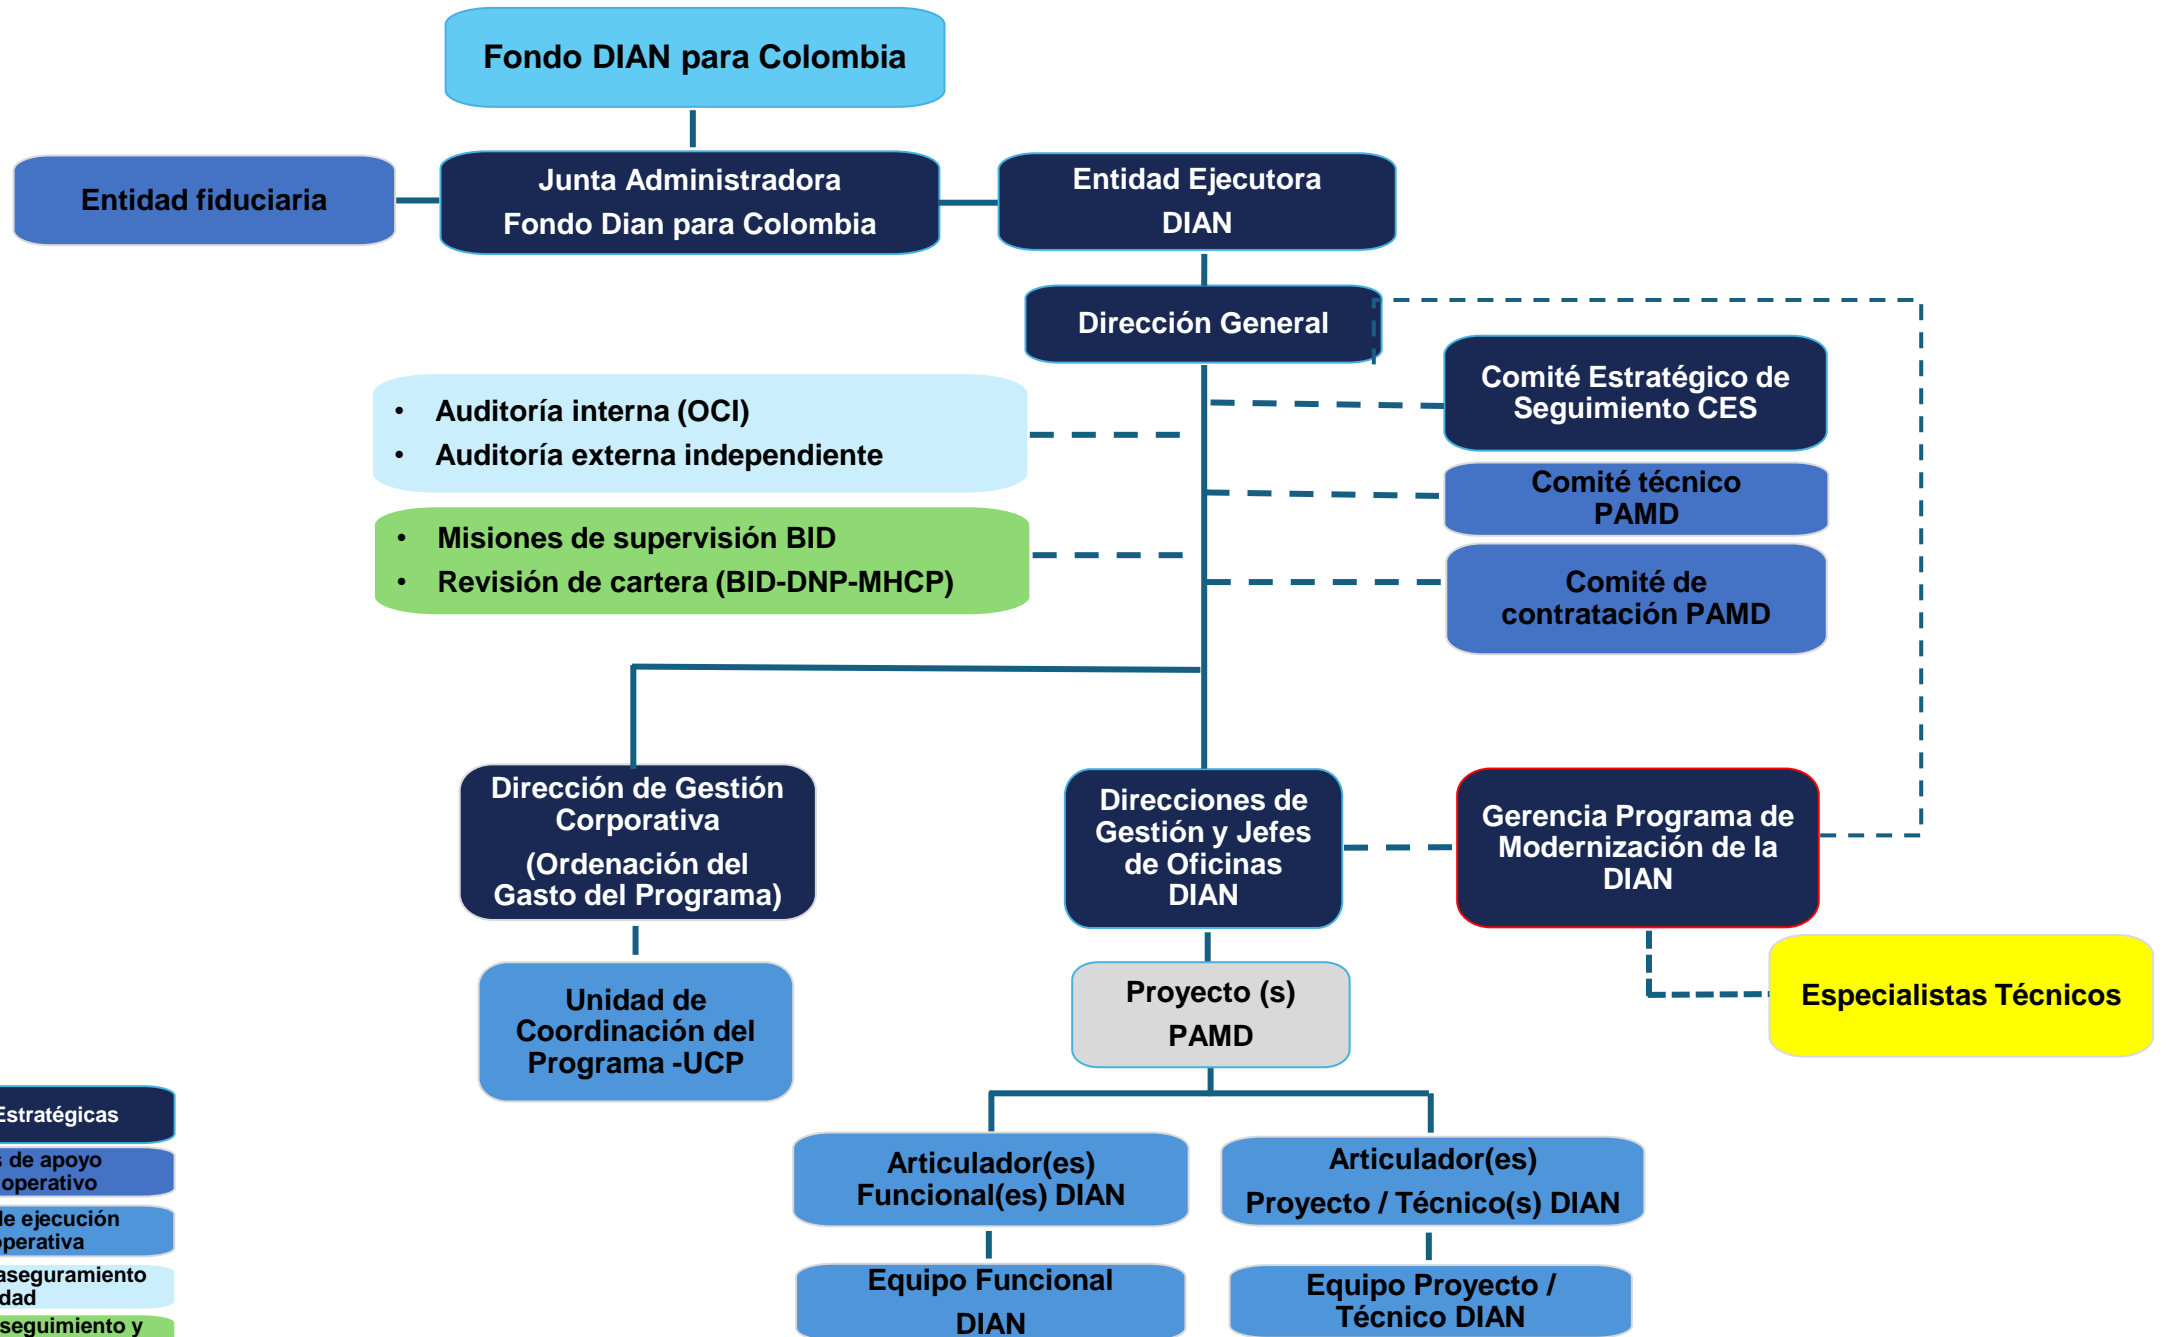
Fondo DIAN para Colombia

Entidad fiduciaria

Junta Administradora Fondo Dian para Colombia

Entidad Ejecutora DIAN

Dirección General

Comité Estratégico de Seguimiento CES

- Auditoría interna (OCI)
- Auditoría externa independiente

Comité técnico PAMD

- Misiones de supervisión BID
- Revisión de cartera (BID-DNP-MHCP)

Comité de contratación PAMD

Dirección de Gestión Corporativa (Ordenación del Gasto del Programa)

Direcciones de Gestión y Jefes de Oficinas DIAN

Gerencia Programa de Modernización de la DIAN

Unidad de Coordinación del Programa -UCP

Proyecto (s) PAMD

Especialistas Técnicos

Estratégicas

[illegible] de apoyo operativo

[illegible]e ejecución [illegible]perativa

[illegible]aseguramiento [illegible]dad

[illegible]seguimiento y

Articulador(es) Funcional(es) DIAN

Articulador(es) Proyecto / Técnico(s) DIAN

Equipo Funcional DIAN

Equipo Proyecto / Técnico DIAN